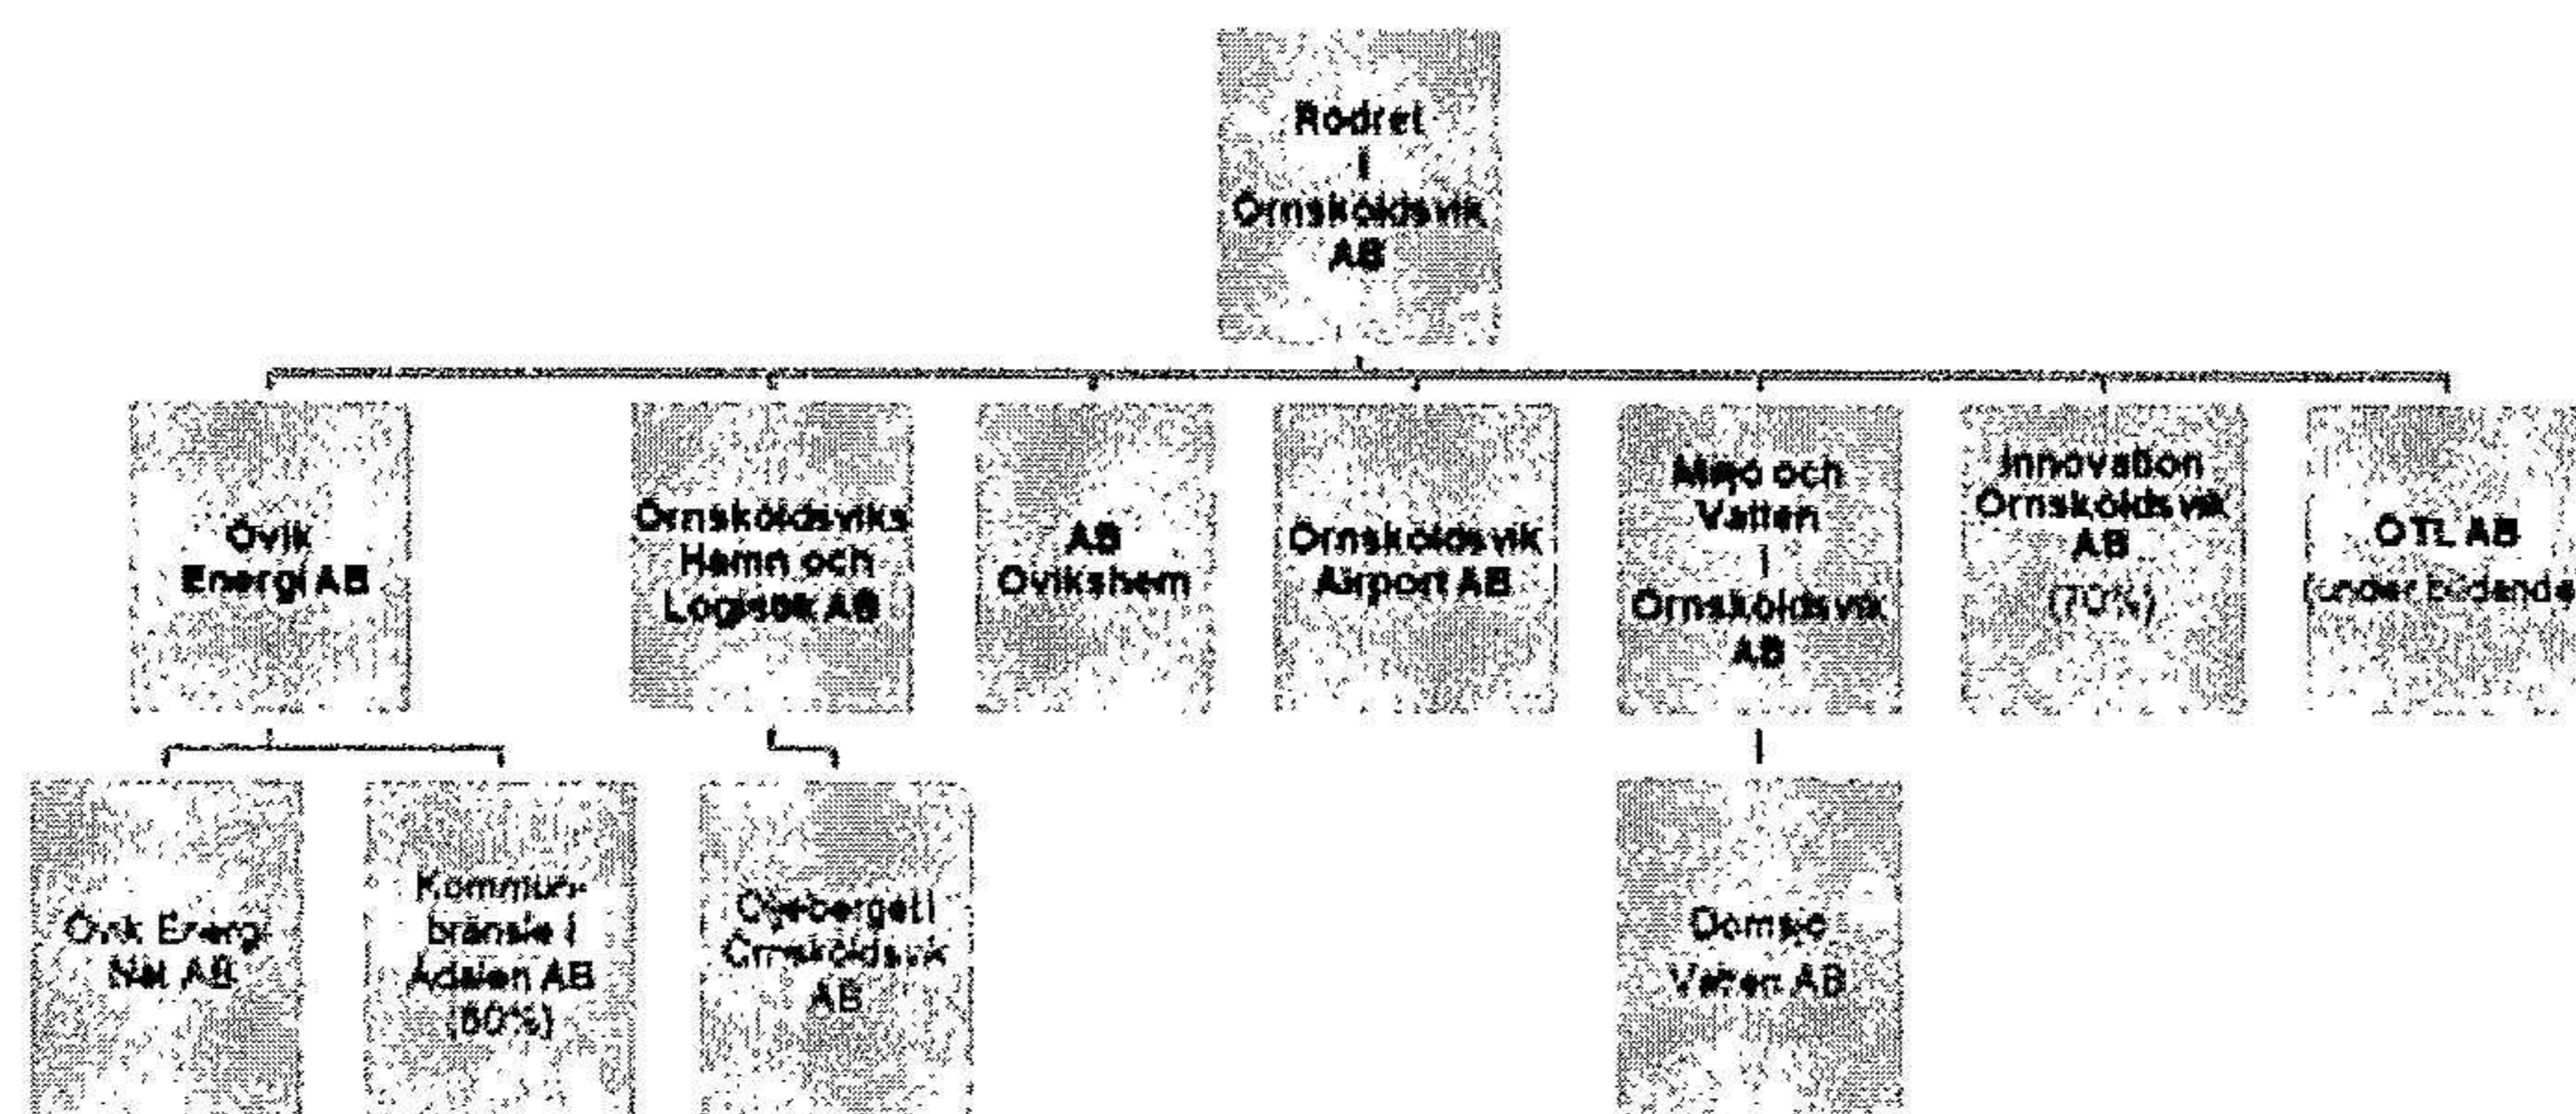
Rodret i Örnsköldsvik AB

Övik Energi AB

Örnsköldsviks Hamn och Logistik AB

AB Övikshem

Örnsköldsvik Airport AB

Miljö och Vatten i Örnsköldsvik AB

Innovation Örnsköldsvik AB (70%)

OTL AB (under bildande

Övik Energi Nät AB

Kommunbränsle i Ådalen AB (50%)

Öjeberget i Örnsköldsvik AB

Domsjö Vatten AB